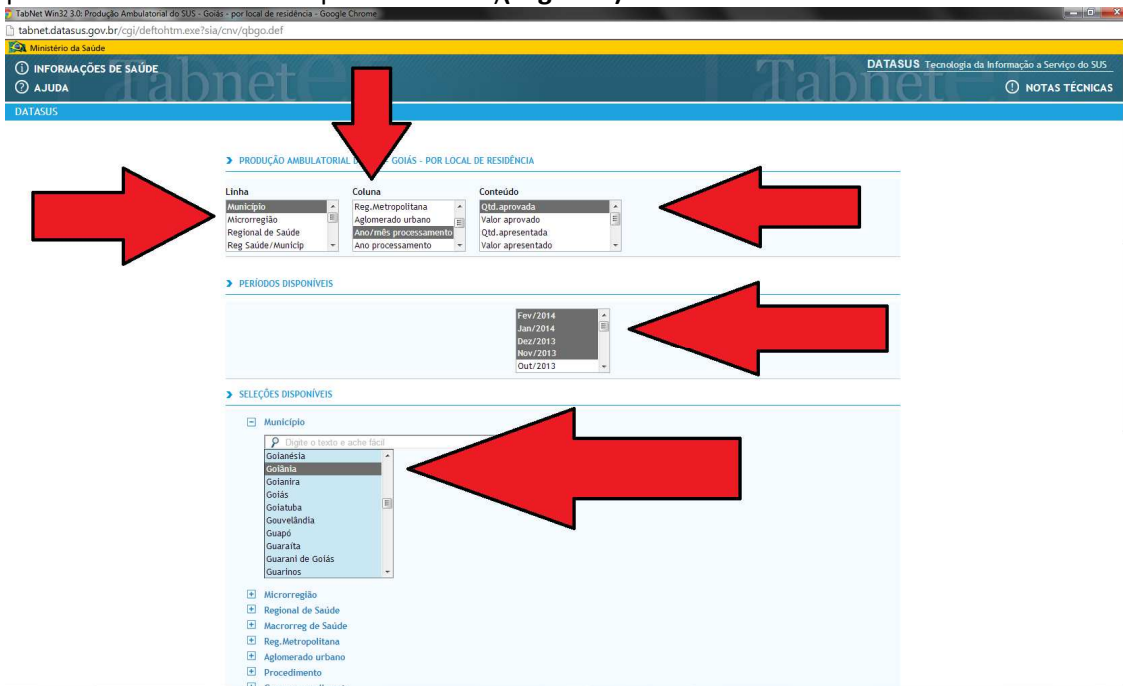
TabNet Win32 3.0: Produção Ambulatorial do SUS - Goiás - por local de residência - Google Chrome

tabnet.datasus.gov.br/cgi/deftohtm.exe?sia/cnv/qbgo.def

Ministério da Saúde

INFORMAÇÕES DE SAÚDE

AJUDA

DATASUS Tecnologia da Informação a Serviço do SUS

NOTAS TÉCNICAS

DATASUS

PRODUÇÃO AMBULATORIAL D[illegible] - GOIÁS - POR LOCAL DE RESIDÊNCIA

Linha
Município
Microrregião
Regional de Saúde
Reg Saúde/Municip

Coluna
Reg.Metropolitana
Aglomerado urbano
Ano/mês processamento
Ano processamento

Conteúdo
Qtd.aprovada
Valor aprovado
Qtd.apresentada
Valor apresentado

PERÍODOS DISPONÍVEIS

Fev/2014
Jan/2014
Dez/2013
Nov/2013
Out/2013

SELEÇÕES DISPONÍVEIS

Município

Digite o texto e ache fácil

Goianésia
Goiânia
Goianira
Goiás
Goiatuba
Gouvelândia
Guapó
Guaraíta
Guarani de Goiás
Guarinos

Microrregião
Regional de Saúde
Macrorreg de Saúde
Reg.Metropolitana
Aglomerado urbano
Procedimento